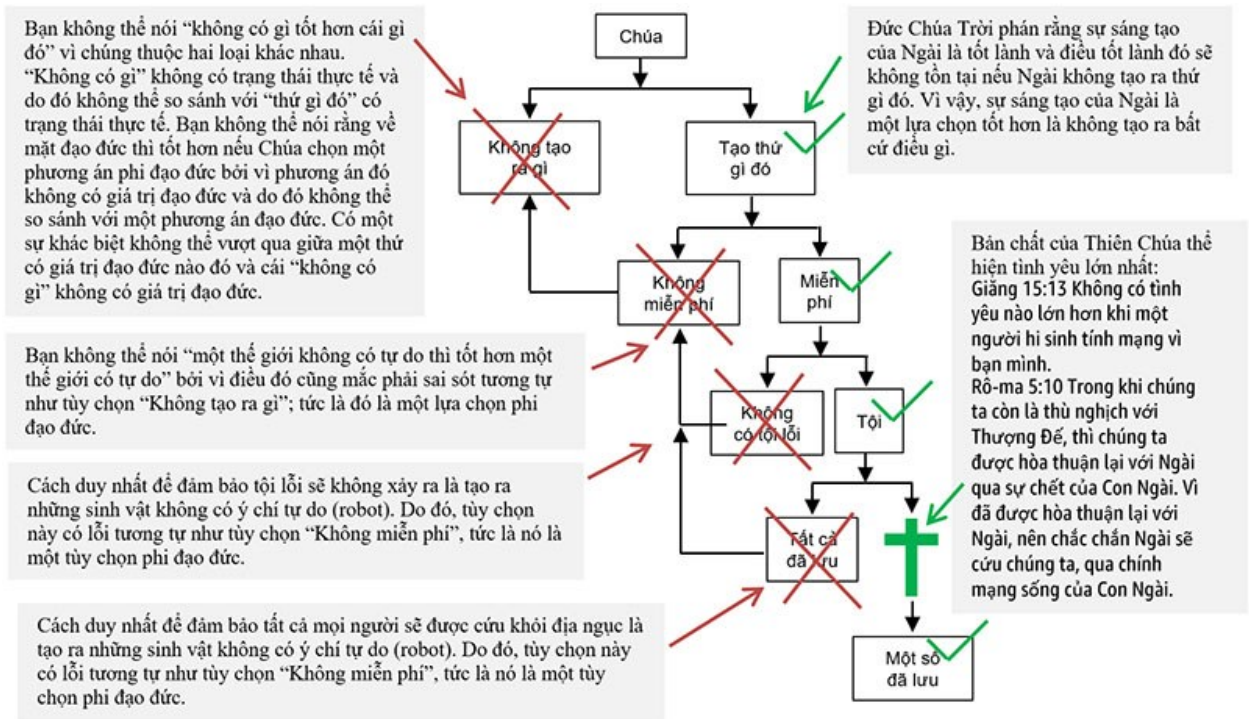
Bạn không thể nói "không có gì tốt hơn cái gì đó" vì chúng thuộc hai loại khác nhau. "Không có gì" không có trạng thái thực tế và do đó không thể so sánh với "thứ gì đó" có trạng thái thực tế. Bạn không thể nói rằng về mặt đạo đức thì tốt hơn nếu Chúa chọn một phương án phi đạo đức bởi vì phương án đó không có giá trị đạo đức và do đó không thể so sánh với một phương án đạo đức. Có một sự khác biệt không thể vượt qua giữa một thứ có giá trị đạo đức nào đó và cái "không có gì" không có giá trị đạo đức.

Chúa

Không tạo ra gì

Tạo thứ gì đó

Đức Chúa Trời phán rằng sự sáng tạo của Ngài là tốt lành và điều tốt lành đó sẽ không tồn tại nếu Ngài không tạo ra thứ gì đó. Vì vậy, sự sáng tạo của Ngài là một lựa chọn tốt hơn là không tạo ra bất cứ điều gì.

Không miễn phí

Miễn phí

Bản chất của Thiên Chúa thể hiện tình yêu lớn nhất:
Giăng 15:13 Không có tình yêu nào lớn hơn khi một người hi sinh tính mạng vì bạn mình.
Rô-ma 5:10 Trong khi chúng ta còn là thù nghịch với Thượng Đế, thì chúng ta được hòa thuận lại với Ngài qua sự chết của Con Ngài. Vì đã được hòa thuận lại với Ngài, nên chắc chắn Ngài sẽ cứu chúng ta, qua chính mạng sống của Con Ngài.

Bạn không thể nói "một thế giới không có tự do thì tốt hơn một thế giới có tự do" bởi vì điều đó cũng mắc phải sai sót tương tự như tùy chọn "Không tạo ra gì"; tức là đó là một lựa chọn phi đạo đức.

Không có tội lỗi

Tội

Cách duy nhất để đảm bảo tội lỗi sẽ không xảy ra là tạo ra những sinh vật không có ý chí tự do (robot). Do đó, tùy chọn này có lỗi tương tự như tùy chọn "Không miễn phí", tức là nó là một tùy chọn phi đạo đức.

Tất cả đã lưu

Cách duy nhất để đảm bảo tất cả mọi người sẽ được cứu khỏi địa ngục là tạo ra những sinh vật không có ý chí tự do (robot). Do đó, tùy chọn này có lỗi tương tự như tùy chọn "Không miễn phí", tức là nó là một tùy chọn phi đạo đức.

Một số đã lưu